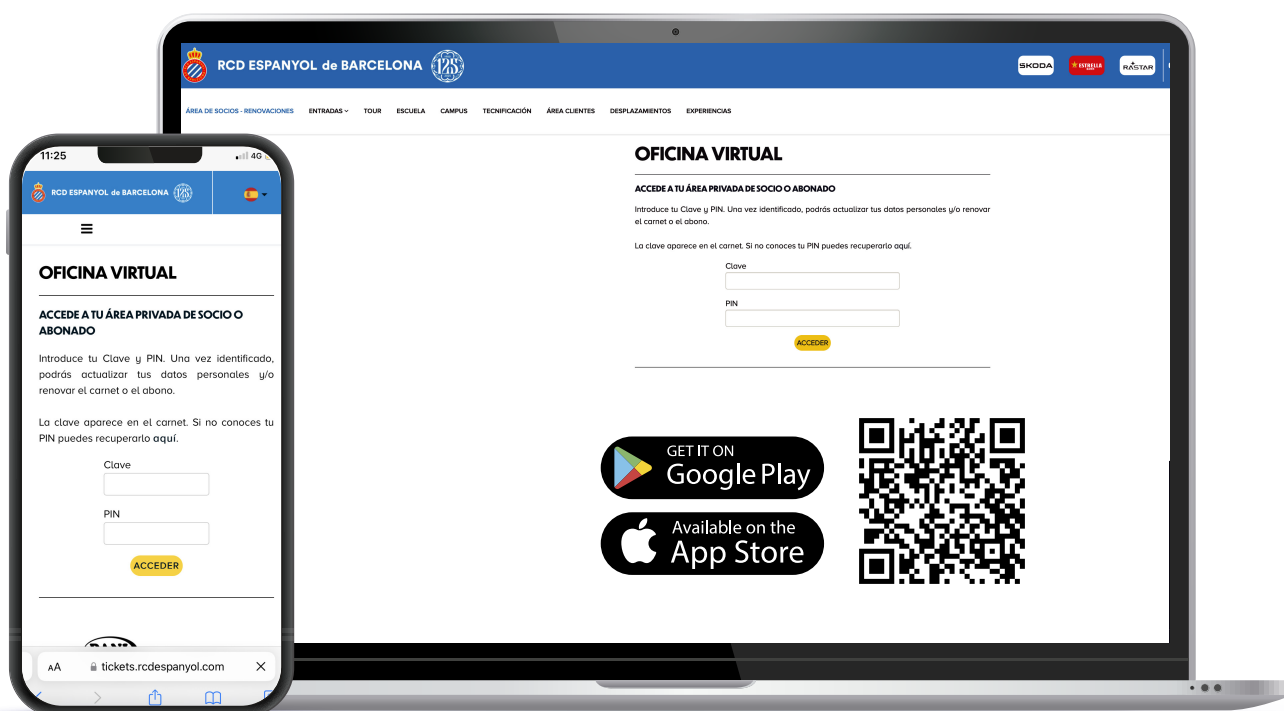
RCD ESPANYOL de BARCELONA 125

SKODA ESTRELLA RASTAR

ÁREA DE SOCIOS - RENOVACIONES ENTRADAS TOUR ESCUELA CAMPUS TECNIFICACIÓN ÁREA CLIENTES DESPLAZAMIENTOS EXPERIENCIAS

OFICINA VIRTUAL

ACCEDE A TU ÁREA PRIVADA DE SOCIO O ABONADO

Introduce tu Clave y PIN. Una vez identificado, podrás actualizar tus datos personales y/o renovar el carnet o el abono.

La clave aparece en el carnet. Si no conoces tu PIN puedes recuperarlo aquí.

Clave

PIN

ACCEDER

GET IT ON Google Play

Available on the App Store

11:25 4G

RCD ESPANYOL de BARCELONA 125

OFICINA VIRTUAL

ACCEDE A TU ÁREA PRIVADA DE SOCIO O ABONADO

Introduce tu Clave y PIN. Una vez identificado, podrás actualizar tus datos personales y/o renovar el carnet o el abono.

La clave aparece en el carnet. Si no conoces tu PIN puedes recuperarlo aquí.

Clave

PIN

ACCEDER

AA tickets.rcdespanyol.com